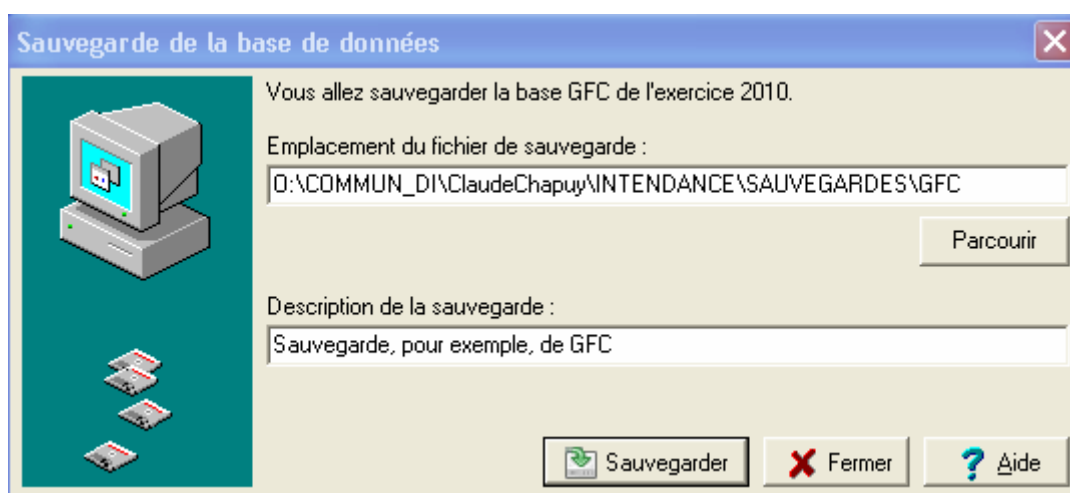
Sauvegarde de la base de données

Vous allez sauvegarder la base GFC de l'exercice 2010.

Emplacement du fichier de sauvegarde :

O:\COMMUN_DI\ClaudeChapuy\INTENDANCE\SAUVEGARDES\GFC

Parcourir

Description de la sauvegarde :

Sauvegarde, pour exemple, de GFC

Sauvegarder

Fermer

Aide